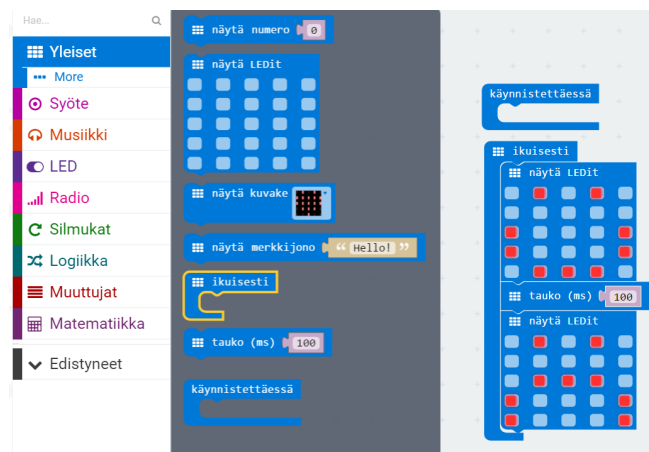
Hae...

Yleiset
More
Syöte
Musiikki
LED
Radio
Silmukat
Logiikka
Muuttujat
Matematiikka
Edistyneet

näytä numero 0

näytä LEDit

näytä kuvake

näytä merkkijono "Hello!"

ikuisesti

tauko (ms) 100

käynnistettäessä

käynnistettäessä

ikuisesti
näytä LEDit
tauko (ms) 100
näytä LEDit